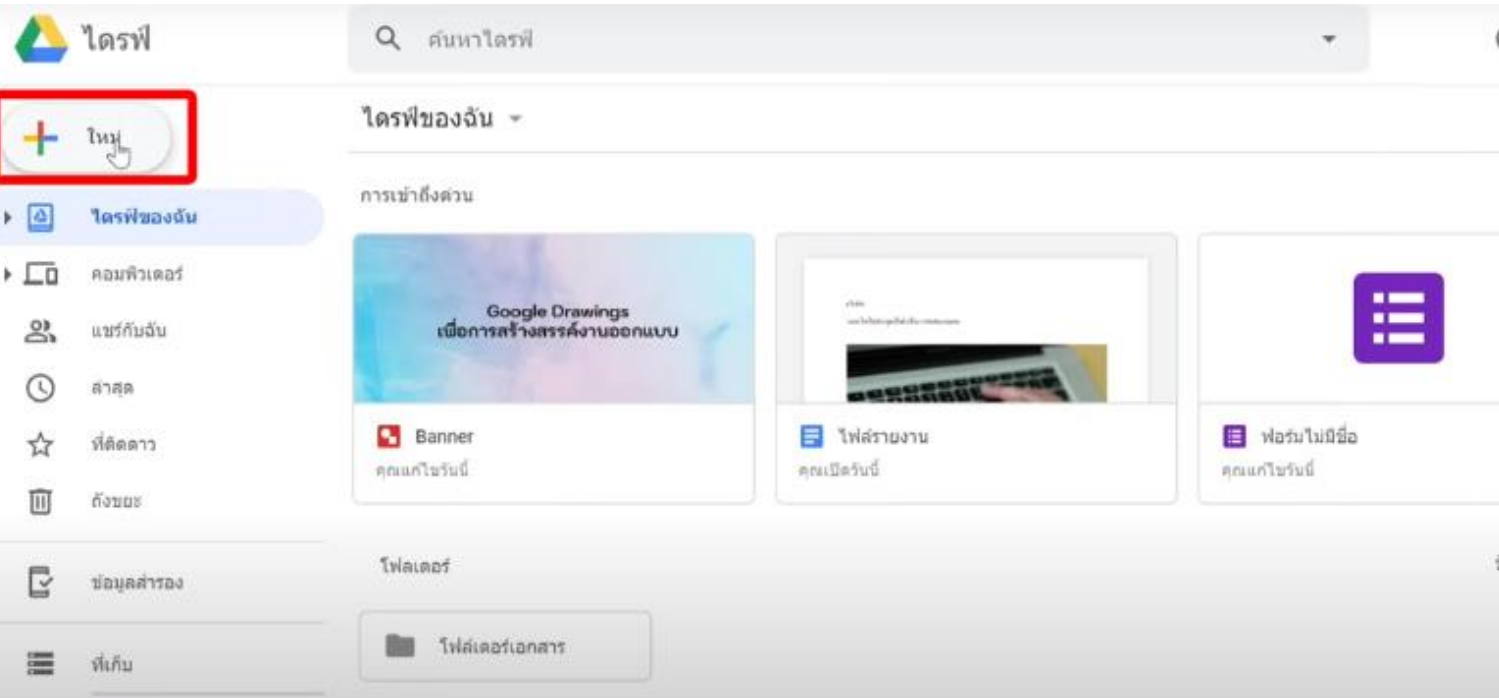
ไดรฟ์

ค้นหาไดรฟ์

ใหม่

ไดรฟ์ของฉัน

คอมพิวเตอร์

แชร์กับฉัน

ล่าสุด

ที่ติดดาว

ถังขยะ

ข้อมูลสำรอง

ที่เก็บ

ไดรฟ์ของฉัน

การเข้าถึงด่วน

Google Drawings
เพื่อการสร้างสรรค์งานออกแบบ

Banner
คุณแก้ไขวันนี้

ไฟล์รายงาน
คุณเปิดวันนี้

ฟอร์มไม่มีชื่อ
คุณแก้ไขวันนี้

โฟลเดอร์

โฟลเดอร์เอกสาร